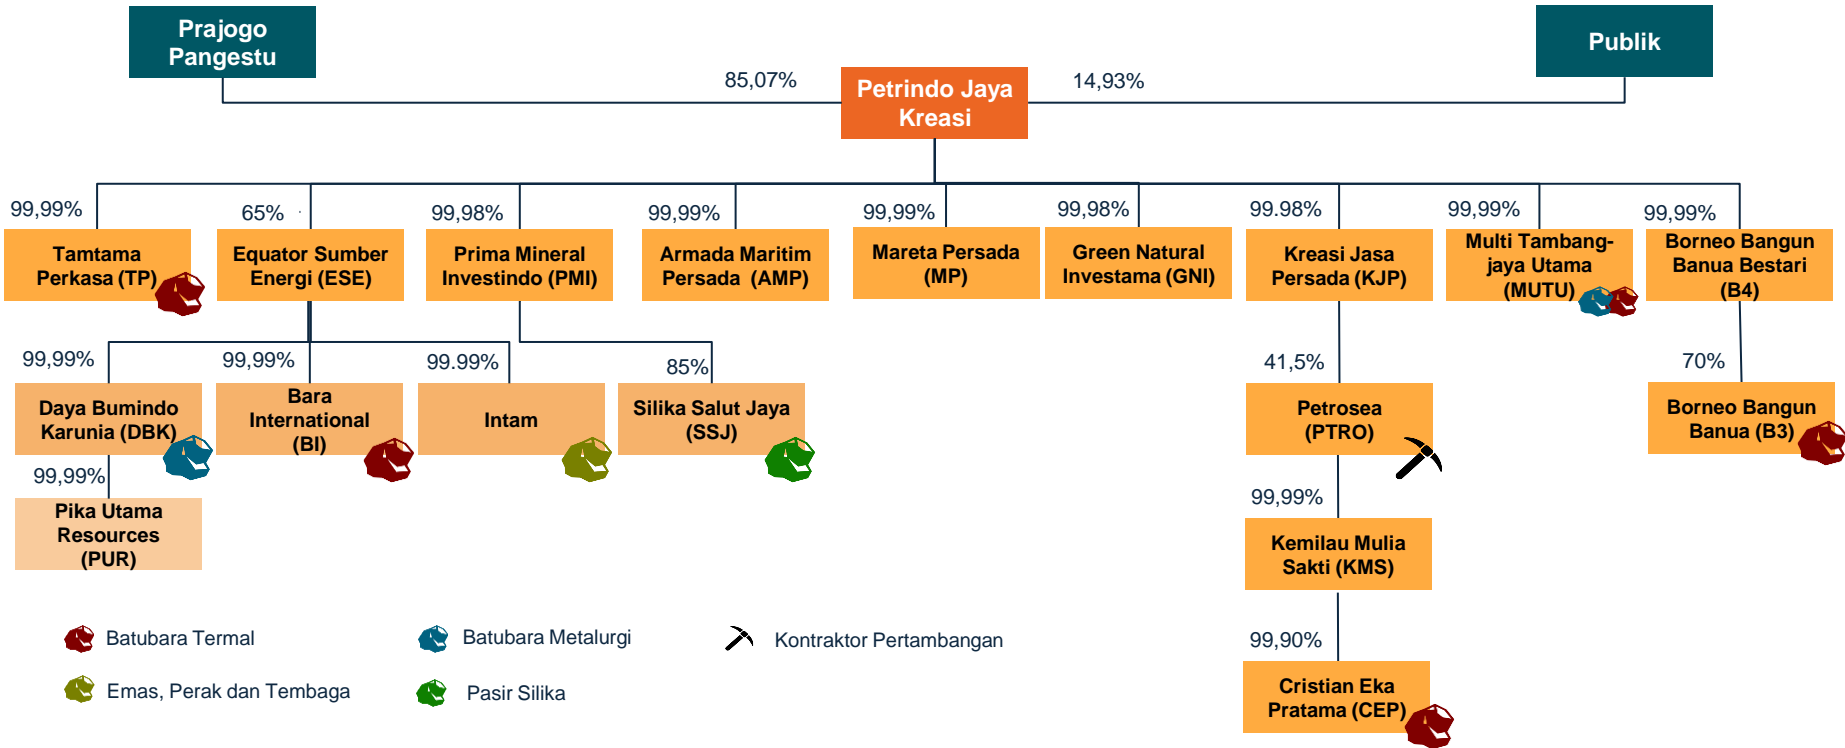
Prajogo Pangestu

Publik

85,07%

Petrindo Jaya Kreasi

14,93%

99,99%
Tamtama Perkasa (TP)

65%
Equator Sumber Energi (ESE)

99,98%
Prima Mineral Investindo (PMI)

99,99%
Armada Maritim Persada (AMP)

99,99%
Mareta Persada (MP)

99,98%
Green Natural Investama (GNI)

99.98%
Kreasi Jasa Persada (KJP)

99,99%
Multi Tambang-jaya Utama (MUTU)

99,99%
Borneo Bangun Banua Bestari (B4)

99,99%
Daya Bumindo Karunia (DBK)

99,99%
Bara International (BI)

99.99%
Intam

85%
Silika Salut Jaya (SSJ)

41,5%
Petrosea (PTRO)

70%
Borneo Bangun Banua (B3)

99,99%
Pika Utama Resources (PUR)

99,99%
Kemilau Mulia Sakti (KMS)

99,90%
Cristian Eka Pratama (CEP)

Batubara Termal

Batubara Metalurgi

Kontraktor Pertambangan

Emas, Perak dan Tembaga

Pasir Silika